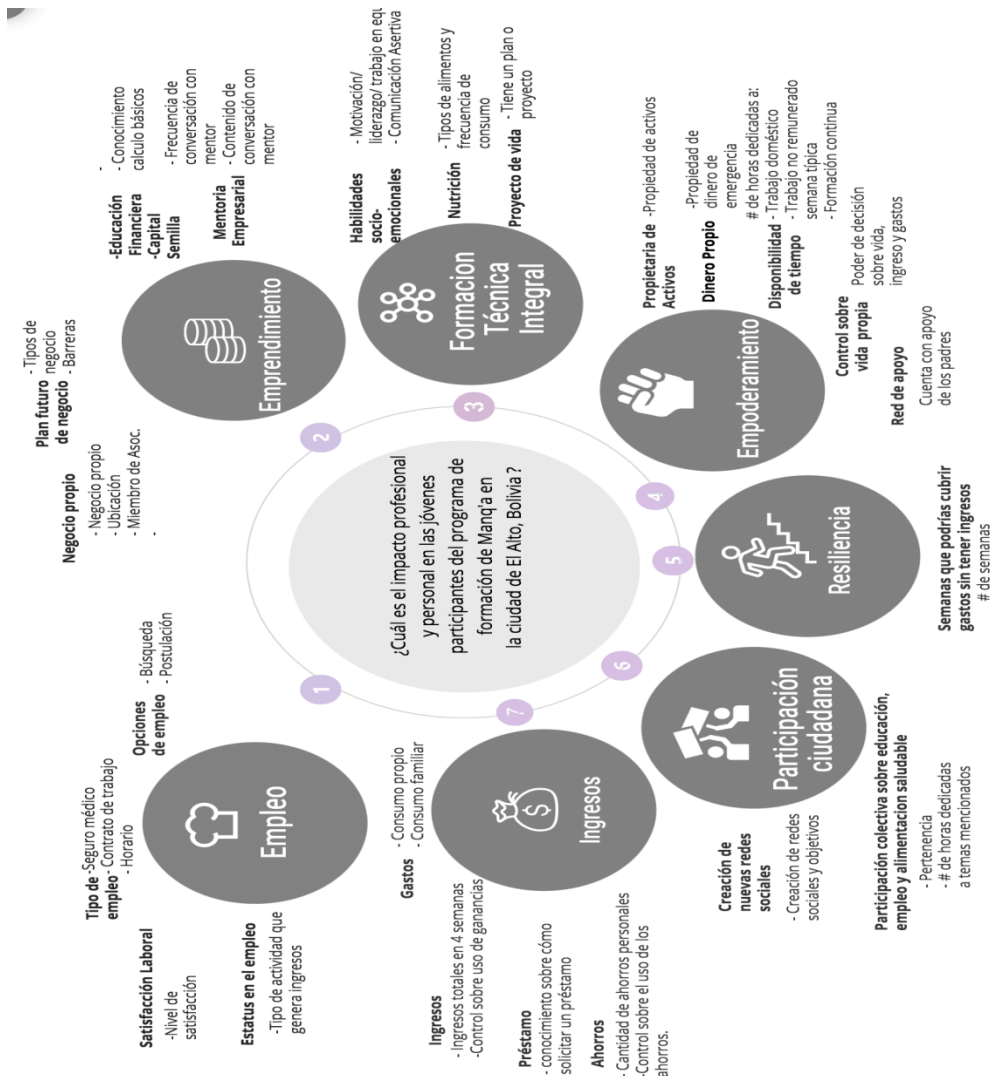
¿Cuál es el impacto profesional y personal en las jóvenes participantes del programa de formación de Manq'a en la ciudad de El Alto, Bolivia ?

1
Empleo

Tipo de empleo
-Seguro médico
- Contrato de trabajo
- Horario

Satisfacción Laboral
-Nivel de satisfacción

Estatus en el empleo
- Tipo de actividad que genera ingresos

Opciones de empleo
- Búsqueda
- Postulación

2
Emprendimiento

Negocio propio
- Negocio propio
- Ubicación
- Miembro de Asoc.
-

Plan futuro de negocio
- Tipos de negocio
- Barreras

-Educación Financiera
-Capital Semilla
- Conocimiento calculo básicos

Mentoria Empresarial
- Frecuencia de conversación con mentor
- Contenido de conversación con mentor

3
Formacion Técnica Integral

Habilidades socio-emocionales
- Motivación/ liderazgo/ trabajo en equ
- Comunicación Asertiva

Nutrición
- Tipos de alimentos y frecuencia de consumo

Proyecto de vida
- Tiene un plan o proyecto

4
Empoderamiento

Propietaria de Activos
-Propiedad de activos

Dinero Propio
-Propiedad de dinero de emergencia

Disponibilidad de tiempo
# de horas dedicadas a:
- Trabajo doméstico
- Trabajo no remunerado semana típica
- Formación continua

Control sobre vida propia
Poder de decisión sobre vida, ingreso y gastos

Red de apoyo
Cuenta con apoyo de los padres

5
Resiliencia

Semanas que podrías cubrir gastos sin tener ingresos
# de semanas

6
Participación ciudadana

Participación colectiva sobre educación, empleo y alimentacion saludable
- Pertenencia
- # de horas dedicadas a temas mencionados

Creación de nuevas redes sociales
- Creación de redes sociales y objetivos

7
Ingresos

Gastos
- Consumo propio
- Consumo familiar

Ingresos
- Ingresos totales en 4 semanas
-Control sobre uso de ganancias

Préstamo
- conocimiento sobre cómo solicitar un préstamo

Ahorros
- Cantidad de ahorros personales
-Control sobre el uso de los ahorros.